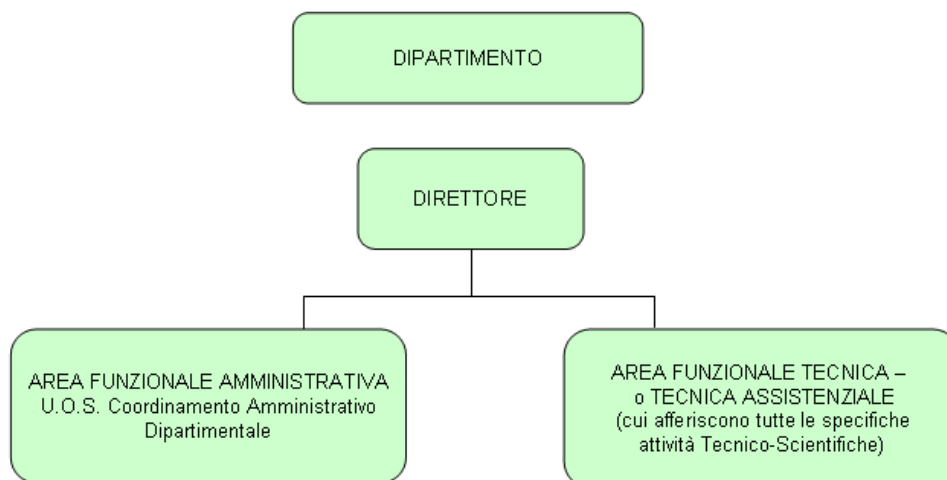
DIPARTIMENTO

DIRETTORE

AREA FUNZIONALE AMMINISTRATIVA
U.O.S. Coordinamento Amministrativo Dipartimentale

AREA FUNZIONALE TECNICA – o TECNICA ASSISTENZIALE
(cui afferiscono tutte le specifiche attività Tecnico-Scientifiche)